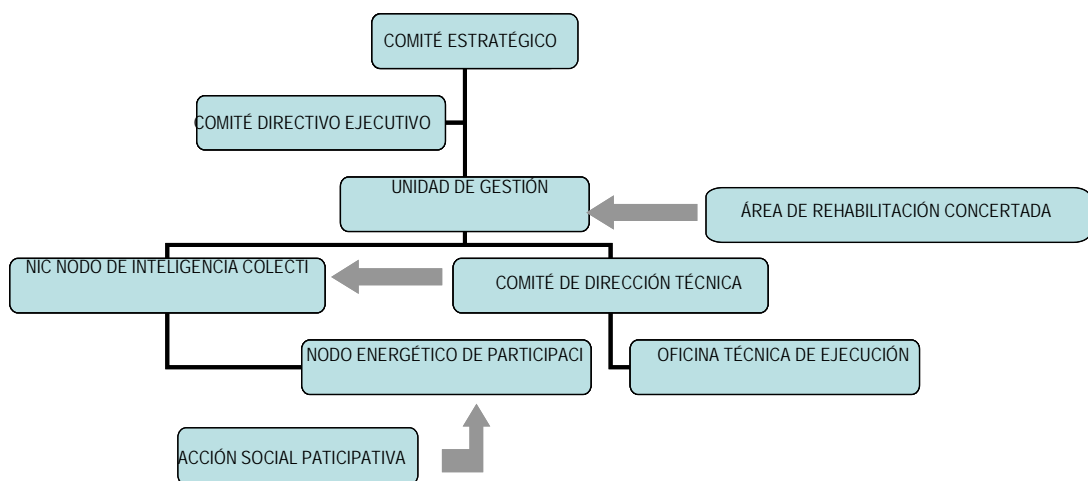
COMITÉ ESTRATÉGICO

COMITÉ DIRECTIVO EJECUTIVO

UNIDAD DE GESTIÓN

ÁREA DE REHABILITACIÓN CONCERTADA

NIC NODO DE INTELIGENCIA COLECTI

COMITÉ DE DIRECCIÓN TÉCNICA

NODO ENERGÉTICO DE PARTICIPACI

OFICINA TÉCNICA DE EJECUCIÓN

ACCIÓN SOCIAL PATICIPATIVA